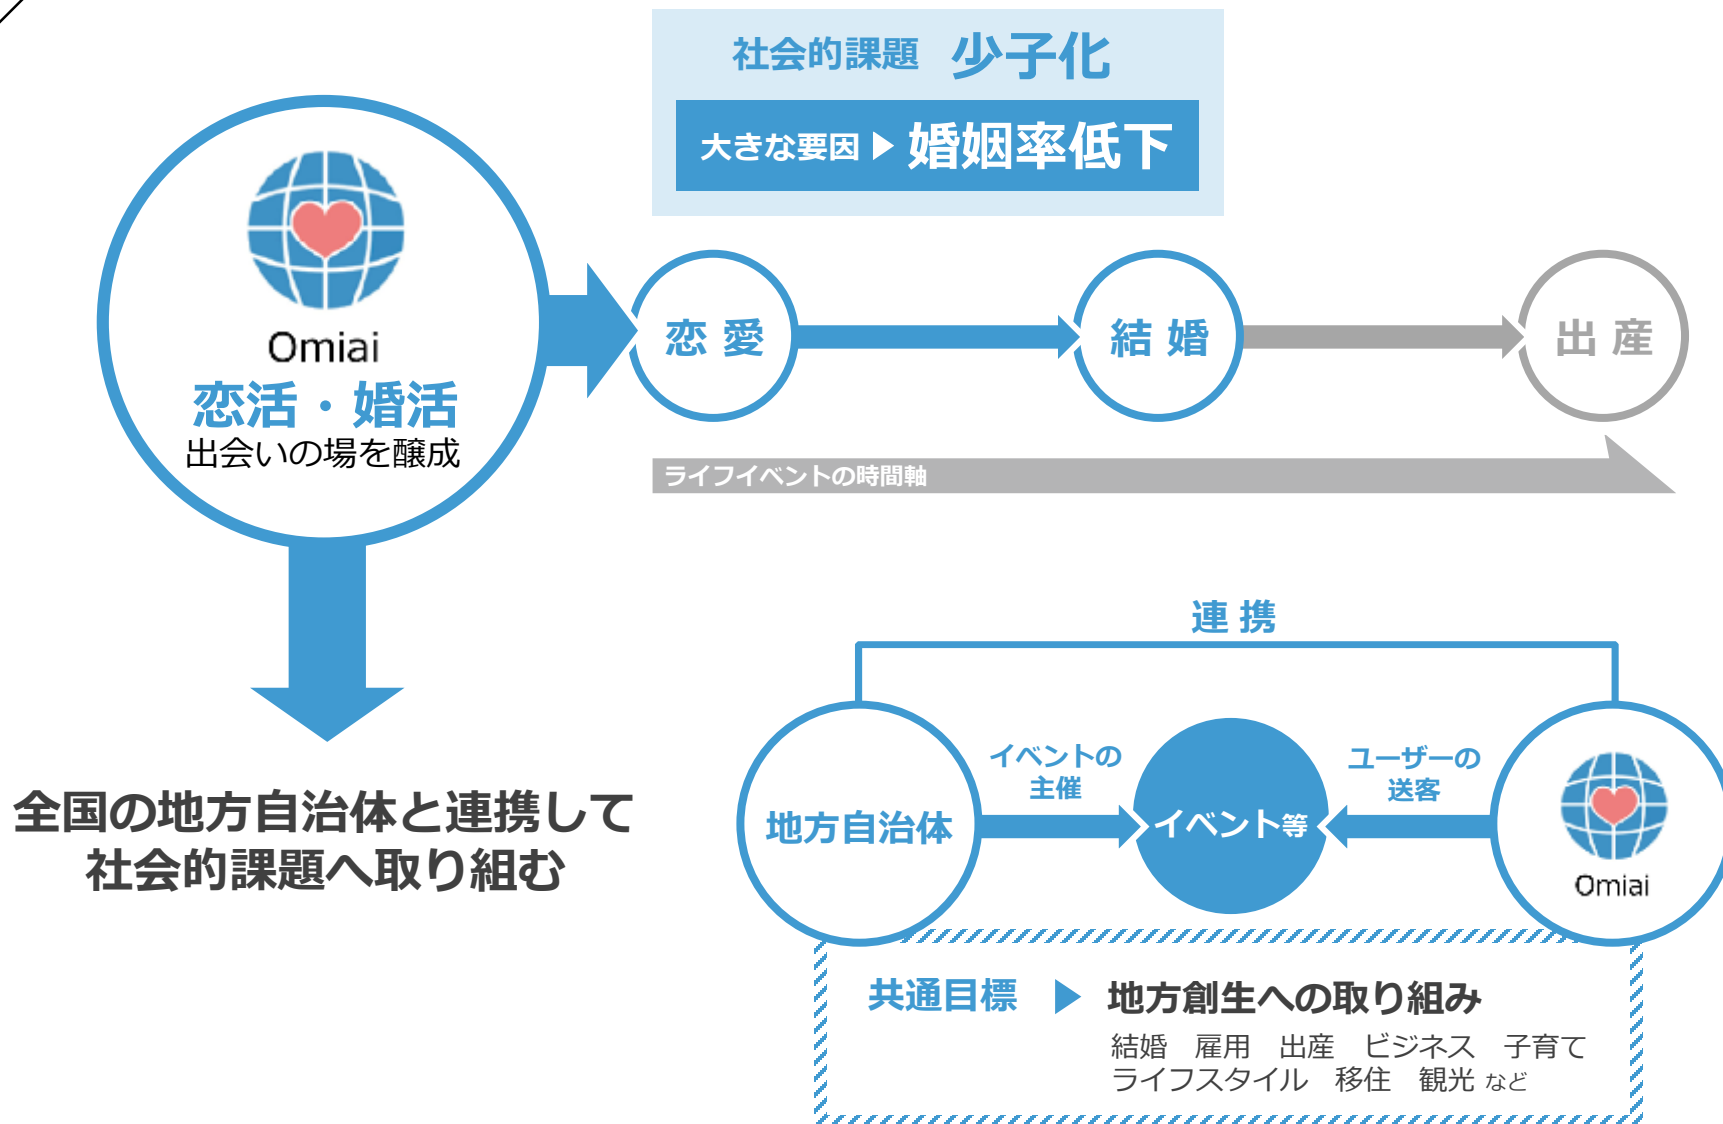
社会的課題 少子化

大きな要因 ▶ 婚姻率低下

Omiai
恋活・婚活
出会いの場を醸成

恋 愛
結 婚
出 産

ライフイベントの時間軸

全国の地方自治体と連携して
社会的課題へ取り組む

連 携

地方自治体
イベントの主催
イベント等
ユーザーの送客
Omiai

共通目標 ▶ 地方創生への取り組み
結婚 雇用 出産 ビジネス 子育て
ライフスタイル 移住 観光 など